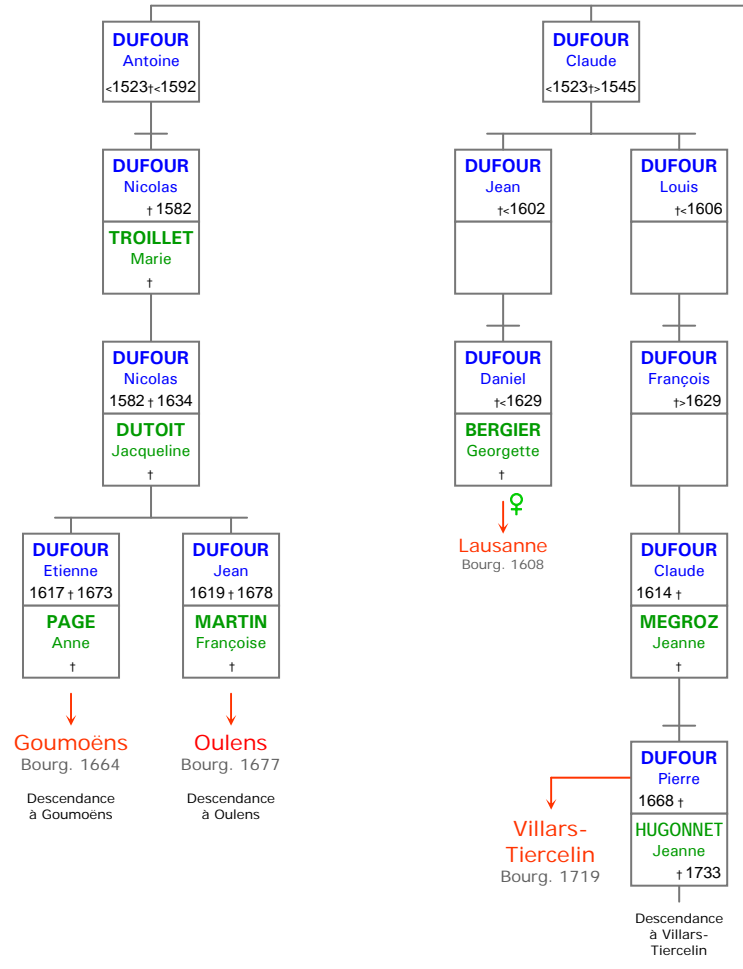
DUFOUR
Antoine
<1523†<1592

DUFOUR
Nicolas
†1582

TROILLET
Marie
†

DUFOUR
Nicolas
1582†1634

DUTOIT
Jacqueline
†

DUFOUR
Etienne
1617†1673

PAGE
Anne
†

Goumoëns
Bourg. 1664

Descendance à Goumoëns

DUFOUR
Jean
1619†1678

MARTIN
Françoise
†

Oulens
Bourg. 1677

Descendance à Oulens

DUFOUR
Claude
<1523†>1545

DUFOUR
Jean
†<1602

DUFOUR
Daniel
†<1629

BERGIER
Georgette
†

♀

Lausanne
Bourg. 1608

DUFOUR
Louis
†<1606

DUFOUR
François
†>1629

DUFOUR
Claude
1614†

MEGROZ
Jeanne
†

DUFOUR
Pierre
1668†

HUGONNET
Jeanne
†1733

Villars-Tiercelin
Bourg. 1719

Descendance à Villars-Tiercelin